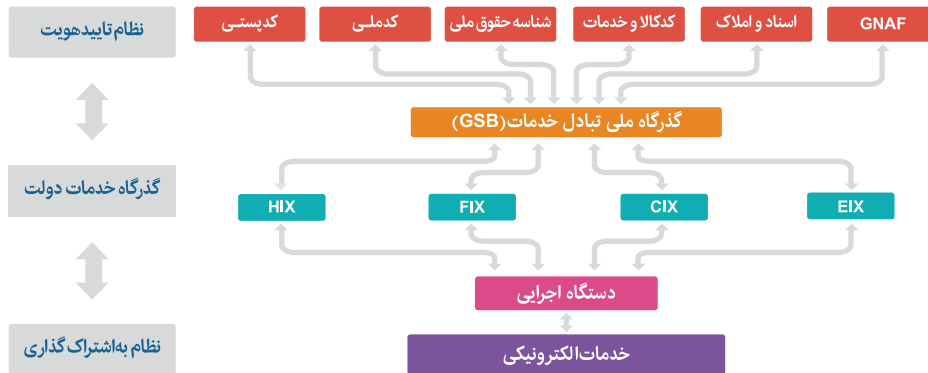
نظام تایید هویت

GNAF

اسناد و املاک

کدکالا و خدمات

شناسه حقوق ملی

کدملی

کدپستی

گذرگاه ملی تبادل خدمات(GSB)

گذرگاه خدمات دولت

EIX

CIX

FIX

HIX

دستگاه اجرایی

نظام به‌اشتراک گذاری

خدمات‌الکترونیکی